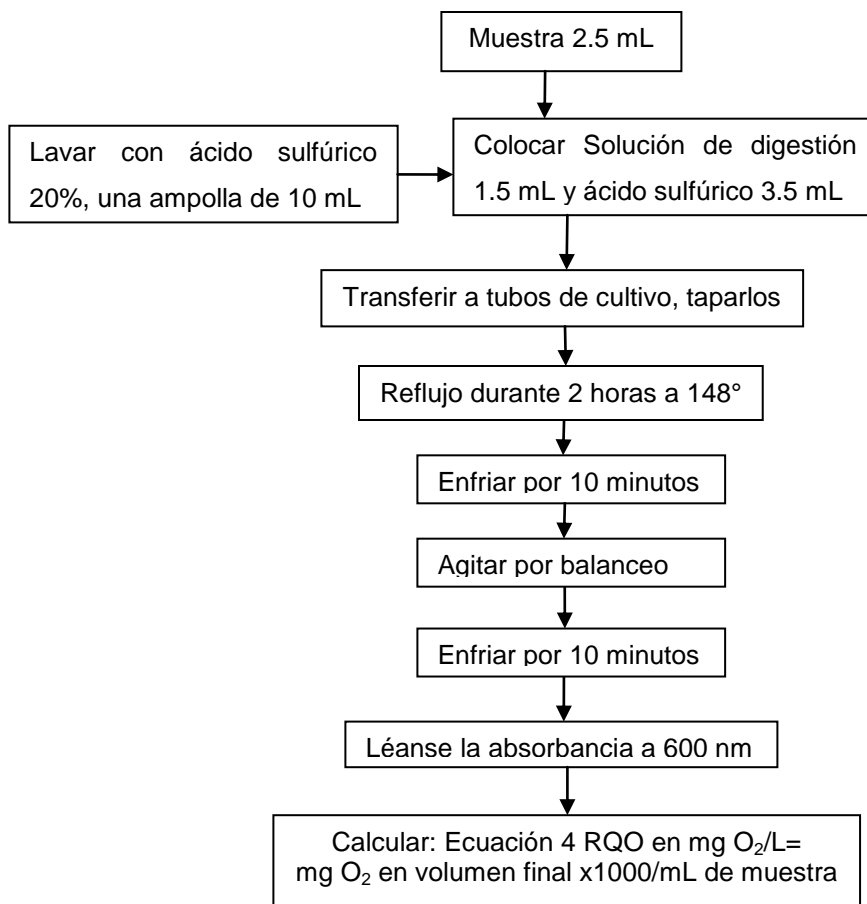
Muestra 2.5 mL

Lavar con ácido sulfúrico 20%, una ampolla de 10 mL

Colocar Solución de digestión 1.5 mL y ácido sulfúrico 3.5 mL

Transferir a tubos de cultivo, taparlos

Reflujo durante 2 horas a 148°

Enfriar por 10 minutos

Agitar por balanceo

Enfriar por 10 minutos

Léanse la absorbancia a 600 nm

Calcular: Ecuación 4 RQO en mg $O_2$/L= mg $O_2$ en volumen final x1000/mL de muestra